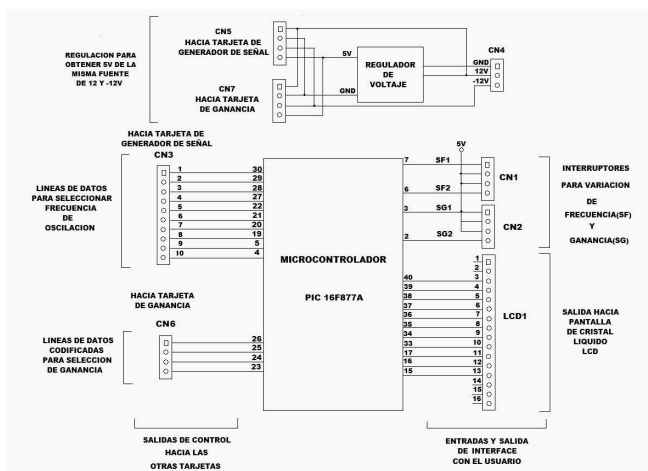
REGULACION PARA OBTENER 5V DE LA MISMA FUENTE DE 12 Y -12V

CN5
HACIA TARJETA DE GENERADOR DE SEÑAL

CN7
HACIA TARJETA DE GANANCIA

5V
GND

REGULADOR DE VOLTAJE

CN4
GND
12V
-12V

HACIA TARJETA DE GENERADOR DE SEÑAL
CN3

LINEAS DE DATOS PARA SELECCIONAR FRECUENCIA DE OSCILACION

| CN3 | PIC |
|---|---|
| 1 | 30 |
| 2 | 29 |
| 3 | 28 |
| 4 | 27 |
| 5 | 22 |
| 6 | 21 |
| 7 | 20 |
| 8 | 19 |
| 9 | 5 |
| 10 | 4 |

5V
7 SF1
6 SF2
3 SG1
2 SG2

CN1
CN2

INTERRUPTORES PARA VARIACION DE FRECUENCIA(SF) Y GANANCIA(SG)

MICROCONTROLADOR

PIC 16F877A

| PIC | LCD1 |
|---|---|
| | 1 |
| | 2 |
| | 3 |
| 40 | 4 |
| 39 | 5 |
| 38 | 6 |
| 37 | 7 |
| 36 | 8 |
| 35 | 9 |
| 34 | 10 |
| 33 | 11 |
| 17 | 12 |
| 16 | 13 |
| 15 | 14 |
| | 15 |
| | 16 |

LCD1

SALIDA HACIA PANTALLA DE CRISTAL LIQUIDO LCD

HACIA TARJETA DE GANANCIA
CN6

LINEAS DE DATOS CODIFICADAS PARA SELECCION DE GANANCIA

26
25
24
23

SALIDAS DE CONTROL HACIA LAS OTRAS TARJETAS

ENTRADAS Y SALIDA DE INTERFACE CON EL USUARIO